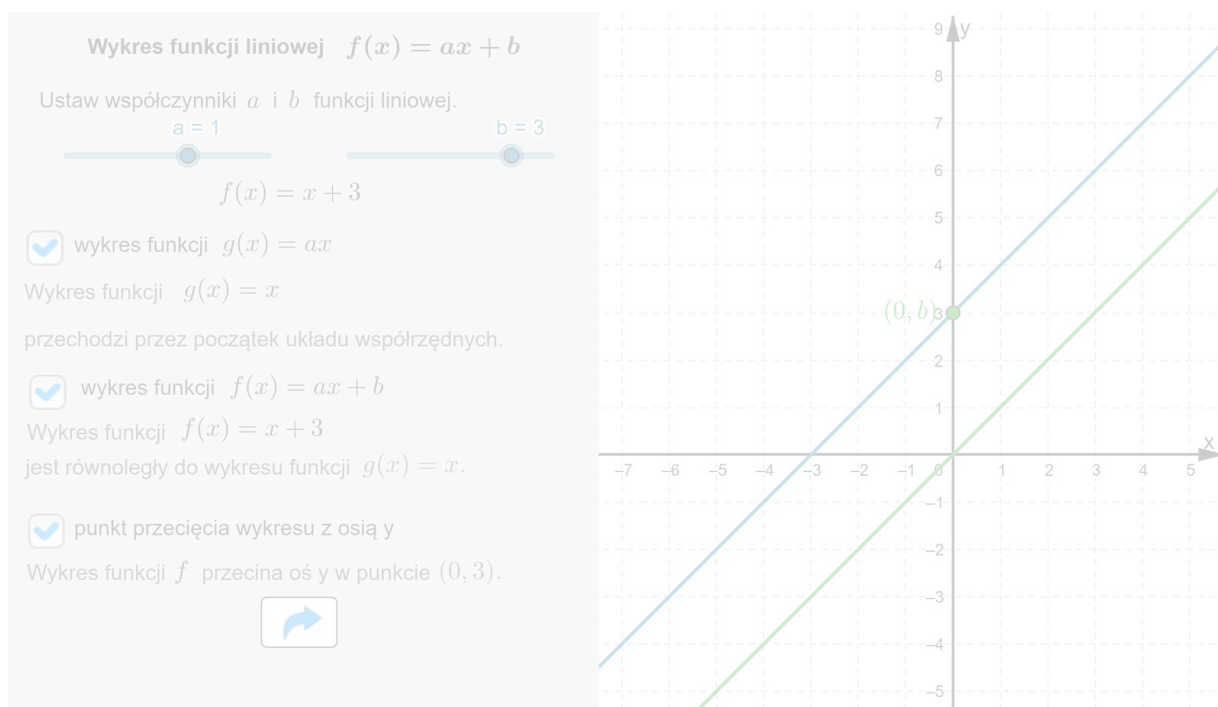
Wykres funkcji liniowej $f(x) = ax + b$

Ustaw współczynniki $a$ i $b$ funkcji liniowej.

a = 1

b = 3

$f(x) = x + 3$

wykres funkcji $g(x) = ax$

Wykres funkcji $g(x) = x$ przechodzi przez początek układu współrzędnych.

wykres funkcji $f(x) = ax + b$

Wykres funkcji $f(x) = x + 3$ jest równoległy do wykresu funkcji $g(x) = x$.

punkt przecięcia wykresu z osią y

Wykres funkcji $f$ przecina oś y w punkcie $(0, 3)$.

y
9
8
7
6
5
4
$(0, b)$ 3
2
1
x
−7 −6 −5 −4 −3 −2 −1 0 1 2 3 4 5
−1
−2
−3
−4
−5